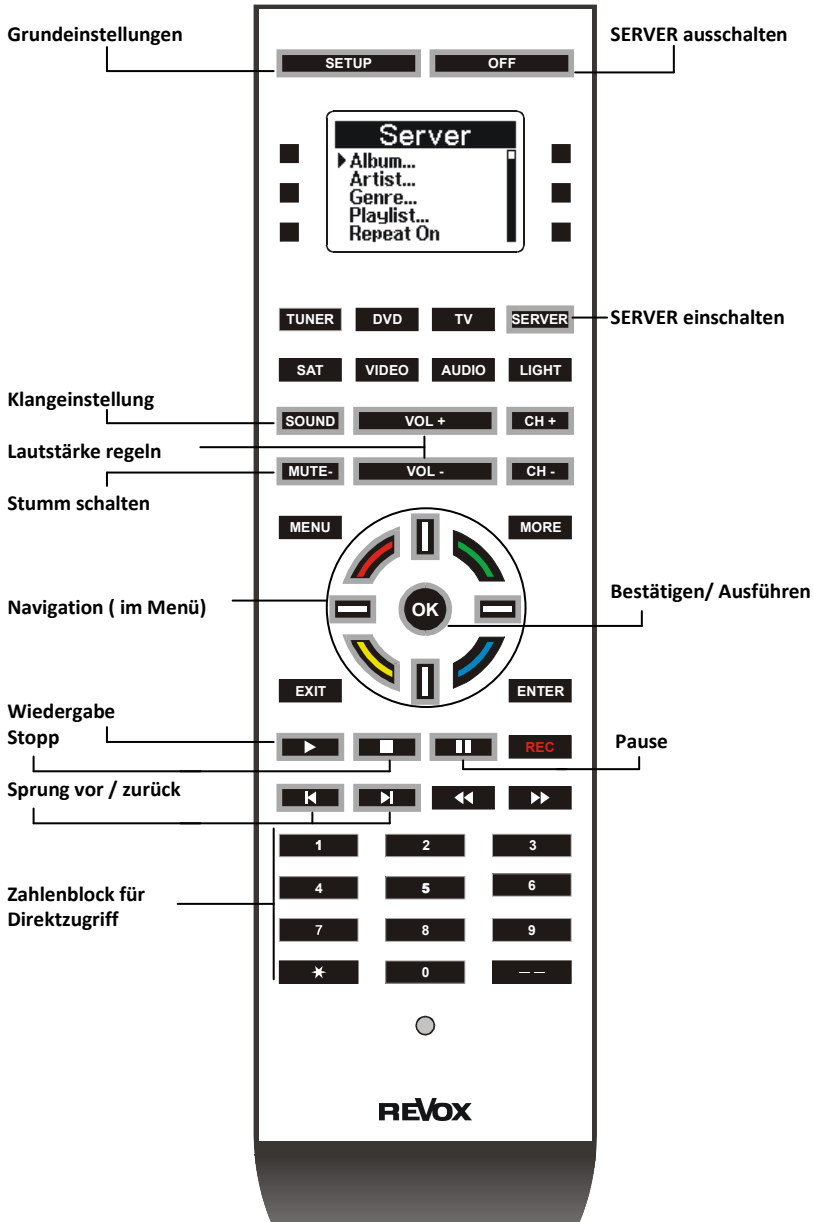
Grundeinstellungen

SETUP

OFF

SERVER ausschalten

Server
▸ Album...
Artist...
Genre...
Playlist...
Repeat On

TUNER DVD TV SERVER

SERVER einschalten

SAT VIDEO AUDIO LIGHT

Klangeinstellung

SOUND VOL + CH +

Lautstärke regeln

MUTE- VOL - CH -

Stumm schalten

MENU MORE

Navigation ( im Menü)

OK

Bestätigen/ Ausführen

EXIT ENTER

Wiedergabe
Stopp

REC

Pause

Sprung vor / zurück

Zahlenblock für Direktzugriff

1 2 3
4 5 6
7 8 9
✶ 0 – –

REVOX